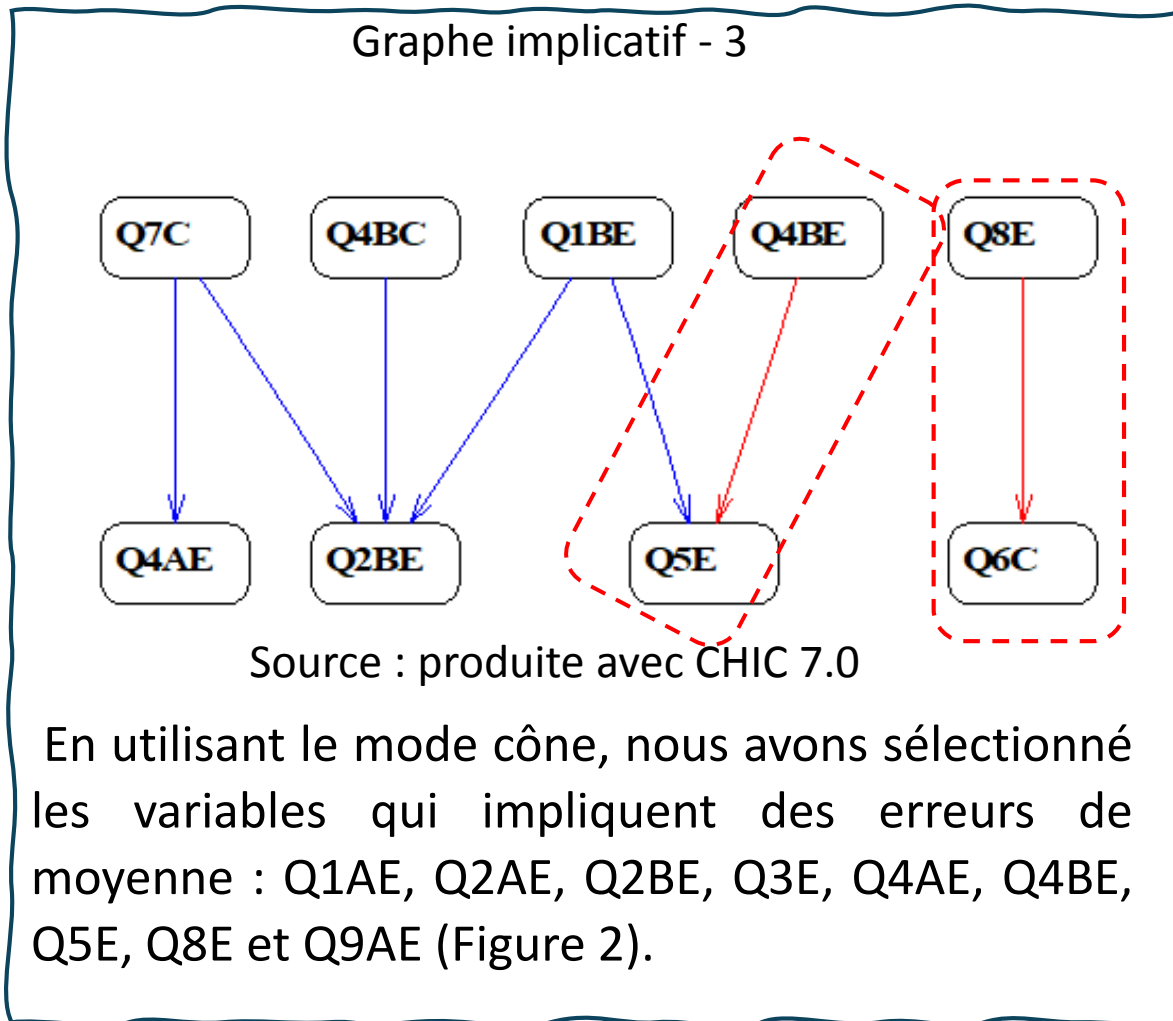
Graphe implicatif - 3

Q7C

Q4BC

Q1BE

Q4BE

Q8E

Q4AE

Q2BE

Q5E

Q6C

Source : produite avec CHIC 7.0

En utilisant le mode cône, nous avons sélectionné les variables qui impliquent des erreurs de moyenne : Q1AE, Q2AE, Q2BE, Q3E, Q4AE, Q4BE, Q5E, Q8E et Q9AE (Figure 2).